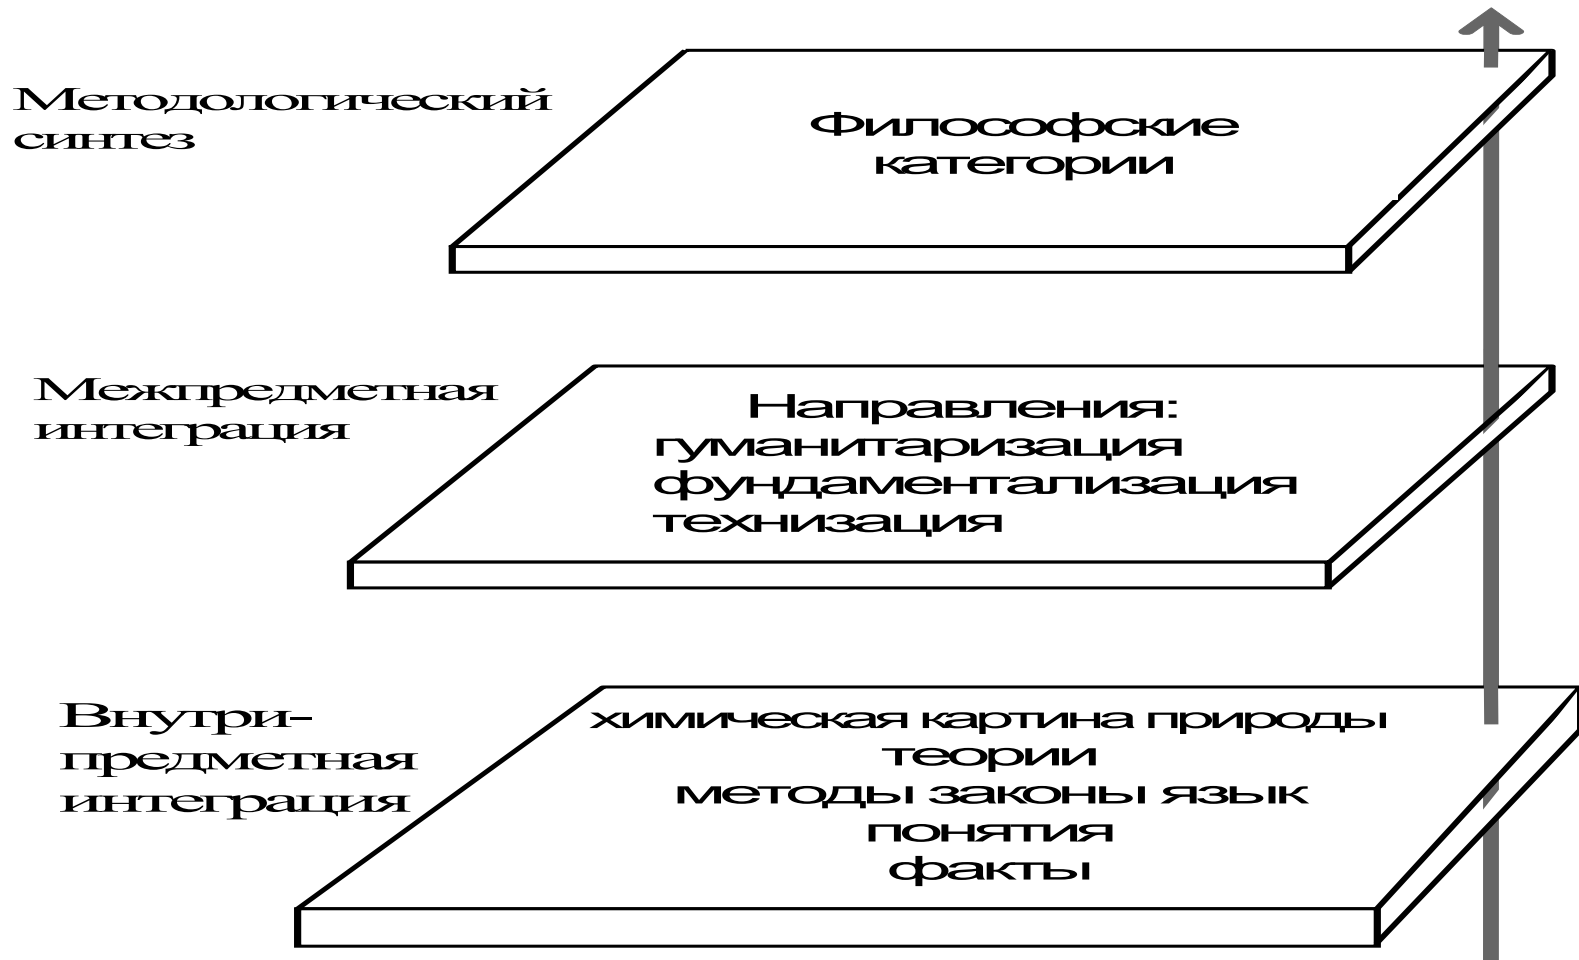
Методологический синтез

Философские категории

Межпредметная интеграция

Направления:
гуманитаризация
фундаментализация
технизация

Внутри-предметная интеграция

химическая картина природы
теории
методы законы язык
понятия
факты